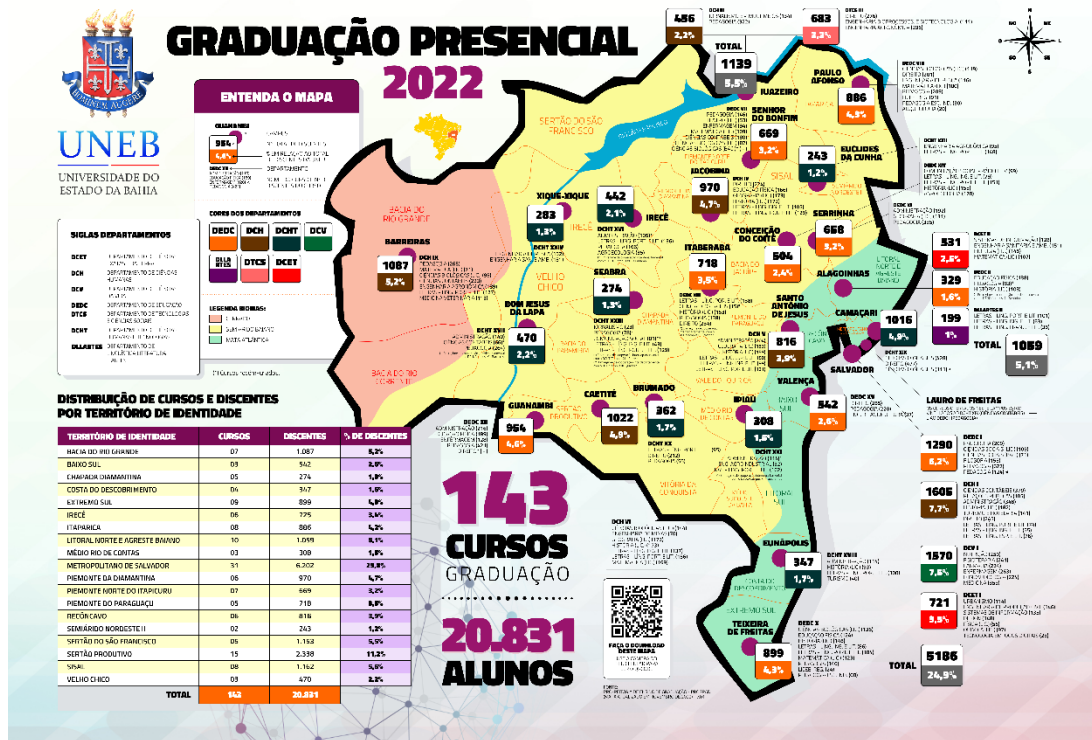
GRADUAÇÃO PRESENCIAL
2022

UNEB
UNIVERSIDADE DO ESTADO DA BAHIA

ENTENDA O MAPA

CORES DOS DEPARTAMENTOS
DEDC DCH DCHT DCV DLLARTES DTCS DCET

SIGLAS DEPARTAMENTOS
DCET
DCH DEPARTAMENTO DE CIÊNCIAS HUMANAS
DCV
DEDC DEPARTAMENTO DE EDUCAÇÃO
DTCS DEPARTAMENTO DE TECNOLOGIA E CIÊNCIAS SOCIAIS
DCHT
DLLARTES DEPARTAMENTO DE LINGUÍSTICA, LITERATURA E ARTES

LEGENDA BIOMAS:
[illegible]
SEMI-ÁRIDO/CAATINGA
MATA ATLÂNTICA

DISTRIBUIÇÃO DE CURSOS E DISCENTES POR TERRITÓRIO DE IDENTIDADE

| TERRITÓRIO DE IDENTIDADE | CURSOS | DISCENTES | % DE DISCENTES |
|---|---|---|---|
| BACIA DO RIO GRANDE | 07 | 1.087 | 5,2% |
| BAIXO SUL | 03 | 542 | 2,6% |
| CHAPADA DIAMANTINA | 05 | 274 | 1,3% |
| COSTA DO DESCOBRIMENTO | 04 | 347 | 1,7% |
| EXTREMO SUL | 09 | 899 | 4,3% |
| IRECÊ | 06 | 725 | 3,4% |
| ITAPARICA | 06 | 886 | 4,2% |
| LITORAL NORTE E AGRESTE BAIANO | 10 | 1.059 | 5,1% |
| MÉDIO RIO DE CONTAS | 03 | 308 | 1,5% |
| METROPOLITANO DE SALVADOR | 31 | 6.202 | 29,8% |
| PIEMONTE DA DIAMANTINA | 06 | 970 | 4,7% |
| PIEMONTE NORTE DO ITAPICURU | 07 | 669 | 3,2% |
| PIEMONTE DO PARAGUAÇU | 05 | 718 | 3,5% |
| RECÔNCAVO | 06 | 818 | 3,9% |
| SEMIÁRIDO NORDESTE II | 02 | 243 | 1,2% |
| SERTÃO DO SÃO FRANCISCO | 05 | 1.153 | 5,5% |
| SERTÃO PRODUTIVO | 15 | 2.338 | 11,2% |
| SISAL | 08 | 1.162 | 5,6% |
| VELHO CHICO | 03 | 470 | 2,2% |
| TOTAL | 143 | 20.831 | |

143 CURSOS GRADUAÇÃO
20.831 ALUNOS

FAÇA O DOWNLOAD DESTE MAPA

SERTÃO DO SÃO FRANCISCO
BACIA DO RIO GRANDE
BACIA DO RIO CORRENTE
VELHO CHICO
IRECÊ
SISAL
BAIXO SUL
EXTREMO SUL
COSTA DO DESCOBRIMENTO

456 2,2%
683 3,3%
TOTAL 1139 5,5%
JUAZEIRO
PAULO AFONSO 886 4,3%
SENHOR DO BONFIM 669 3,2%
EUCLIDES DA CUNHA 243 1,2%
XIQUE-XIQUE 283 1,3%
442 2,1% IRECÊ
JACOBINA 970 4,7%
SERRINHA 668 3,2%
BARREIRAS 1087 5,2%
ITABERABA 718 3,5%
CONCEIÇÃO DO COITÉ 504 2,4%
ALAGOINHAS
531 2,6%
329 1,6%
199 1%
TOTAL 1059 5,1%
SEABRA 274 1,3%
BOM JESUS DA LAPA 470 2,2%
SANTO ANTÔNIO DE JESUS 816 3,9%
CAMAÇARI 1016 4,9%
SALVADOR
VALENÇA 542 2,6%
LAURO DE FREITAS
CAETITÉ 1022 4,9%
BRUMADO 362 1,7%
GUANAMBI 964 4,6%
IPIAÚ 308 1,5%
1290 6,2%
1605 7,7%
1570 7,5%
721 3,5%
TOTAL 5186 24,9%
EUNÁPOLIS 347 1,7%
TEIXEIRA DE FREITAS 899 4,3%